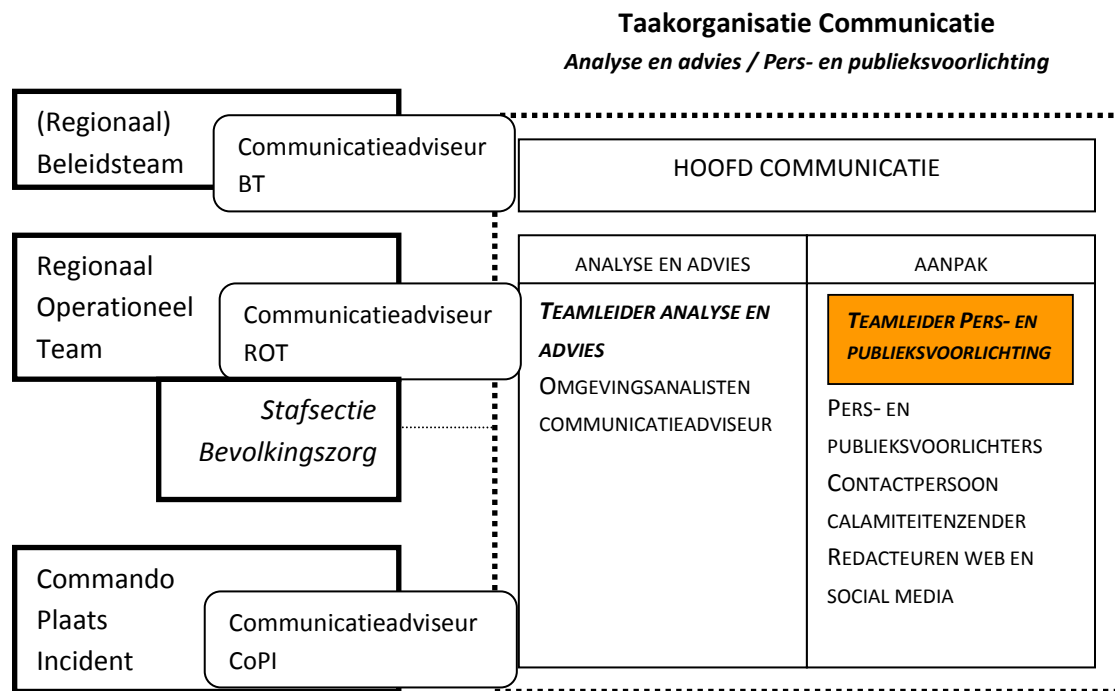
Taakorganisatie Communicatie

Analyse en advies / Pers- en publieksvoorlichting

(Regionaal) Beleidsteam

Communicatieadviseur BT

HOOFD COMMUNICATIE

Regionaal Operationeel Team

Communicatieadviseur ROT

Stafsectie Bevolkingszorg

| ANALYSE EN ADVIES | AANPAK |
|---|---|
| TEAMLEIDER ANALYSE EN ADVIES OMGEVINGSANALISTEN COMMUNICATIEADVISEUR | TEAMLEIDER PERS- EN PUBLIEKSVOORLICHTING PERS- EN PUBLIEKSVOORLICHTERS CONTACTPERSOON CALAMITEITENZENDER REDACTEUREN WEB EN SOCIAL MEDIA |

Commando Plaats Incident

Communicatieadviseur CoPI